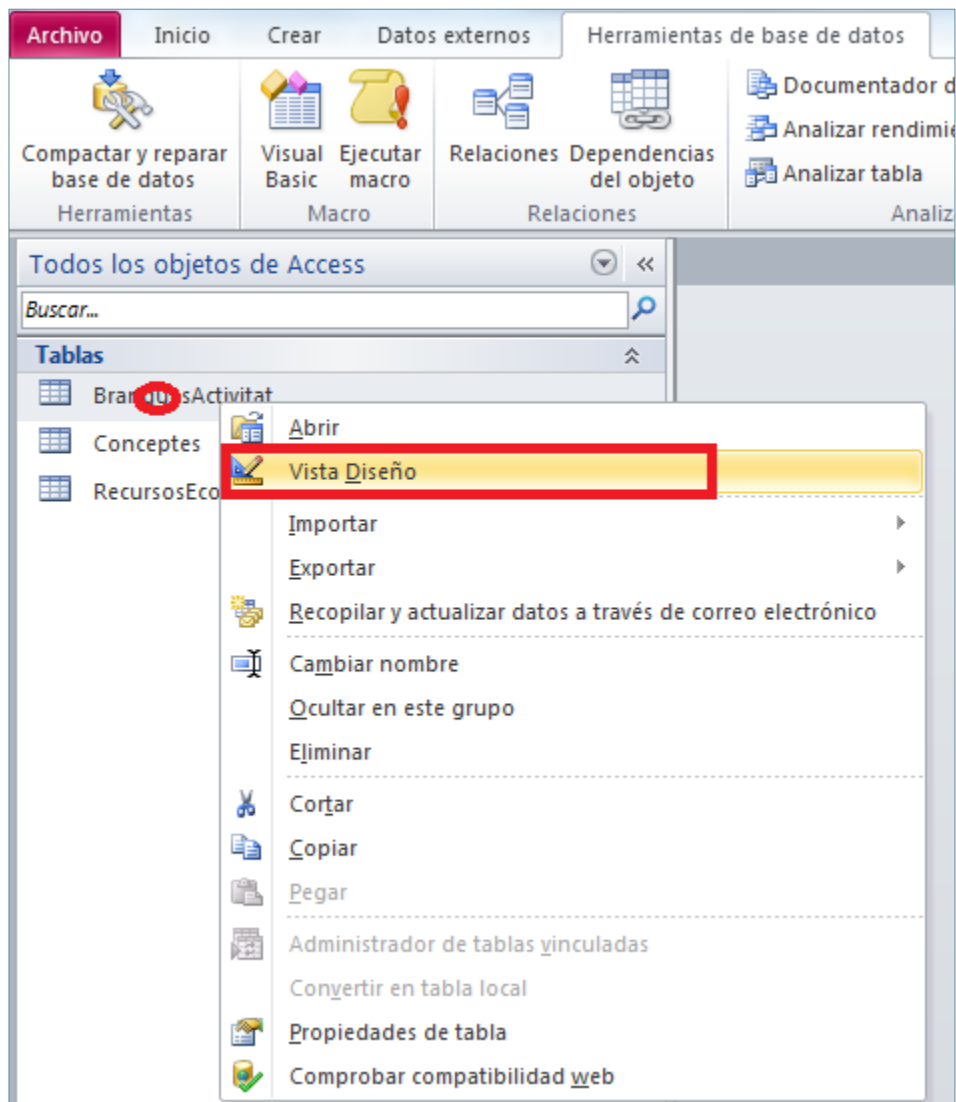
Archivo
Inicio
Crear
Datos externos
Herramientas de base de datos

Compactar y reparar base de datos
Herramientas

Visual Basic
Ejecutar macro
Macro

Relaciones
Dependencias del objeto
Relaciones

Documentador d
Analizar rendimie
Analizar tabla
Analiz

Todos los objetos de Access
Buscar...
Tablas
Bran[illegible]sActivitat
Conceptes
RecursosEco

Abrir
Vista Diseño
Importar
Exportar
Recopilar y actualizar datos a través de correo electrónico
Cambiar nombre
Ocultar en este grupo
Eliminar
Cortar
Copiar
Pegar
Administrador de tablas vinculadas
Convertir en tabla local
Propiedades de tabla
Comprobar compatibilidad web